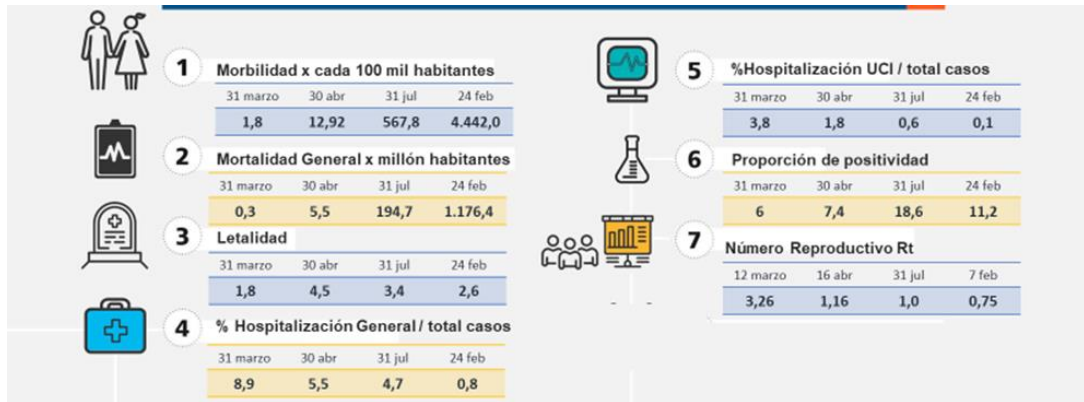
1 Morbilidad x cada 100 mil habitantes

| 31 marzo | 30 abr | 31 jul | 24 feb |
|---|---|---|---|
| 1,8 | 12,92 | 567,8 | 4.442,0 |

2 Mortalidad General x millón habitantes

| 31 marzo | 30 abr | 31 jul | 24 feb |
|---|---|---|---|
| 0,3 | 5,5 | 194,7 | 1.176,4 |

3 Letalidad

| 31 marzo | 30 abr | 31 jul | 24 feb |
|---|---|---|---|
| 1,8 | 4,5 | 3,4 | 2,6 |

4 % Hospitalización General / total casos

| 31 marzo | 30 abr | 31 jul | 24 feb |
|---|---|---|---|
| 8,9 | 5,5 | 4,7 | 0,8 |

5 %Hospitalización UCI / total casos

| 31 marzo | 30 abr | 31 jul | 24 feb |
|---|---|---|---|
| 3,8 | 1,8 | 0,6 | 0,1 |

6 Proporción de positividad

| 31 marzo | 30 abr | 31 jul | 24 feb |
|---|---|---|---|
| 6 | 7,4 | 18,6 | 11,2 |

7 Número Reproductivo Rt

| 12 marzo | 16 abr | 31 jul | 7 feb |
|---|---|---|---|
| 3,26 | 1,16 | 1,0 | 0,75 |